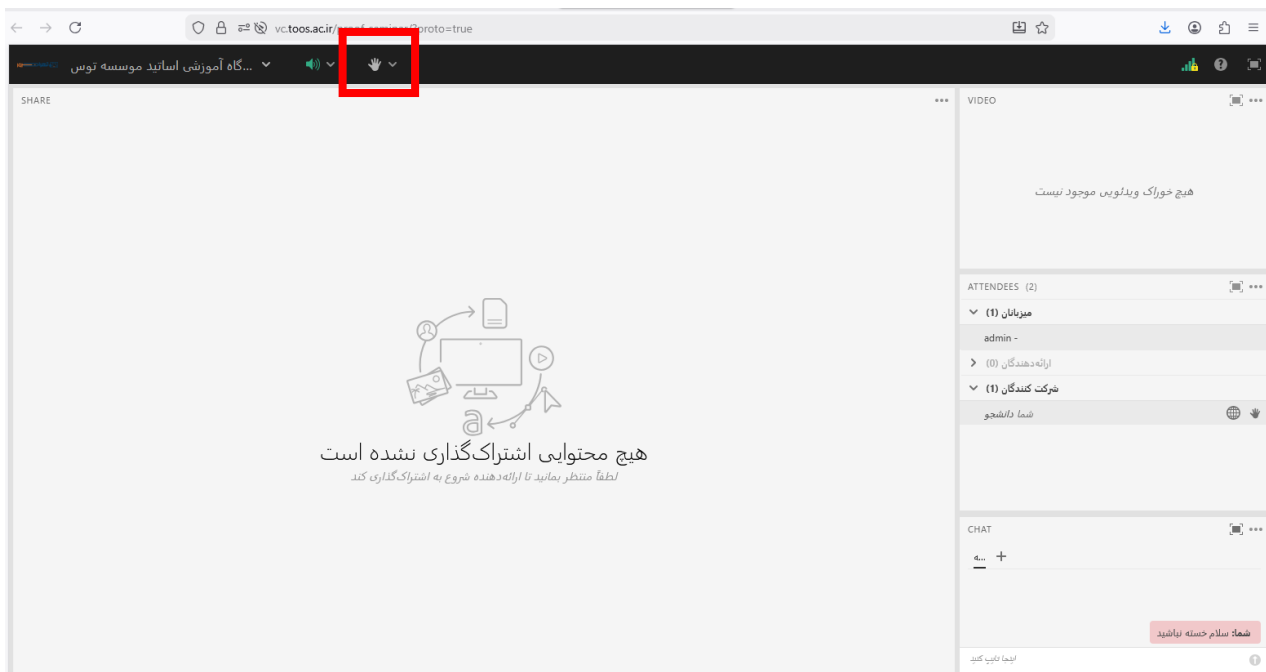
vc.toos.ac.ir/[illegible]proto=true

...گاه آموزشی اساتید موسسه توس

SHARE

هیچ محتوایی اشتراک‌گذاری نشده است
لطفاً منتظر بمانید تا ارائه‌دهنده شروع به اشتراک‌گذاری کند

VIDEO

هیچ خوراک ویدئویی موجود نیست

ATTENDEES (2)

میزبانان (1)
admin -
ارائه‌دهندگان (0)
شرکت کنندگان (1)
شما دانشجو

CHAT

...ه +

شما: سلام خسته نباشید

اینجا تایپ کنید